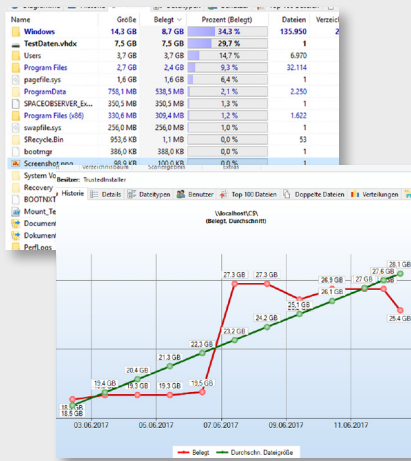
| Name | Größe | Belegt | Prozent (Belegt) | Dateien | Verzeic |
|---|---|---|---|---|---|
| Windows | 14,3 GB | 8,7 GB | 34,3 % | 135.950 | |
| TestDaten.vhdx | 7,5 GB | 7,5 GB | 29,7 % | 1 | |
| Users | 3,7 GB | 3,7 GB | 14,7 % | 6.970 | |
| Program Files | 2,7 GB | 2,4 GB | 9,3 % | 32.114 | |
| pagefile.sys | 1,6 GB | 1,6 GB | 6,4 % | 1 | |
| ProgramData | 758,1 MB | 538,5 MB | 2,1 % | 2.250 | |
| SPACEOBSERVER_Ex... | 350,5 MB | 350,5 MB | 1,3 % | 1 | |
| Program Files (x86) | 330,6 MB | 309,4 MB | 1,2 % | 1.622 | |
| swapfile.sys | 256,0 MB | 256,0 MB | 1,0 % | 1 | |
| $Recycle.Bin | 953,6 KB | 1,1 MB | 0,0 % | 53 | |
| bootmgr | 386,0 KB | 388,0 KB | 0,0 % | 1 | |
| Screenshot.png | 98,9 KB | 100,0 KB | 0,0 % | 1 | |
| System Vo | | | | | |
| Recovery | | | | | |
| BOOTNXT | | | | | |
| Mount_Te | | | | | |
| Documen | | | | | |
| Dokument | | | | | |
| PerfLogs | | | | | |

Besitzer: TrustedInstaller

Historie | Details | Dateitypen | Benutzer | Top 100 Dateien | Doppelte Dateien | Verteilungen

\\localhost\C$\
(Belegt, Durchschnitt)

18,9 GB
18,8 GB
19,4 GB
19,3 GB
20,4 GB
19,3 GB
21,3 GB
19,5 GB
22,3 GB
23,2 GB
27,3 GB
27,3 GB
24,2 GB
25,1 GB
26,1 GB
26,1 GB
26,1 GB
27 GB
27,6 GB
28,1 GB
25,4 GB

03.06.2017 | 05.06.2017 | 07.06.2017 | 09.06.2017 | 11.06.2017

Belegt | Durchschn. Dateigröße